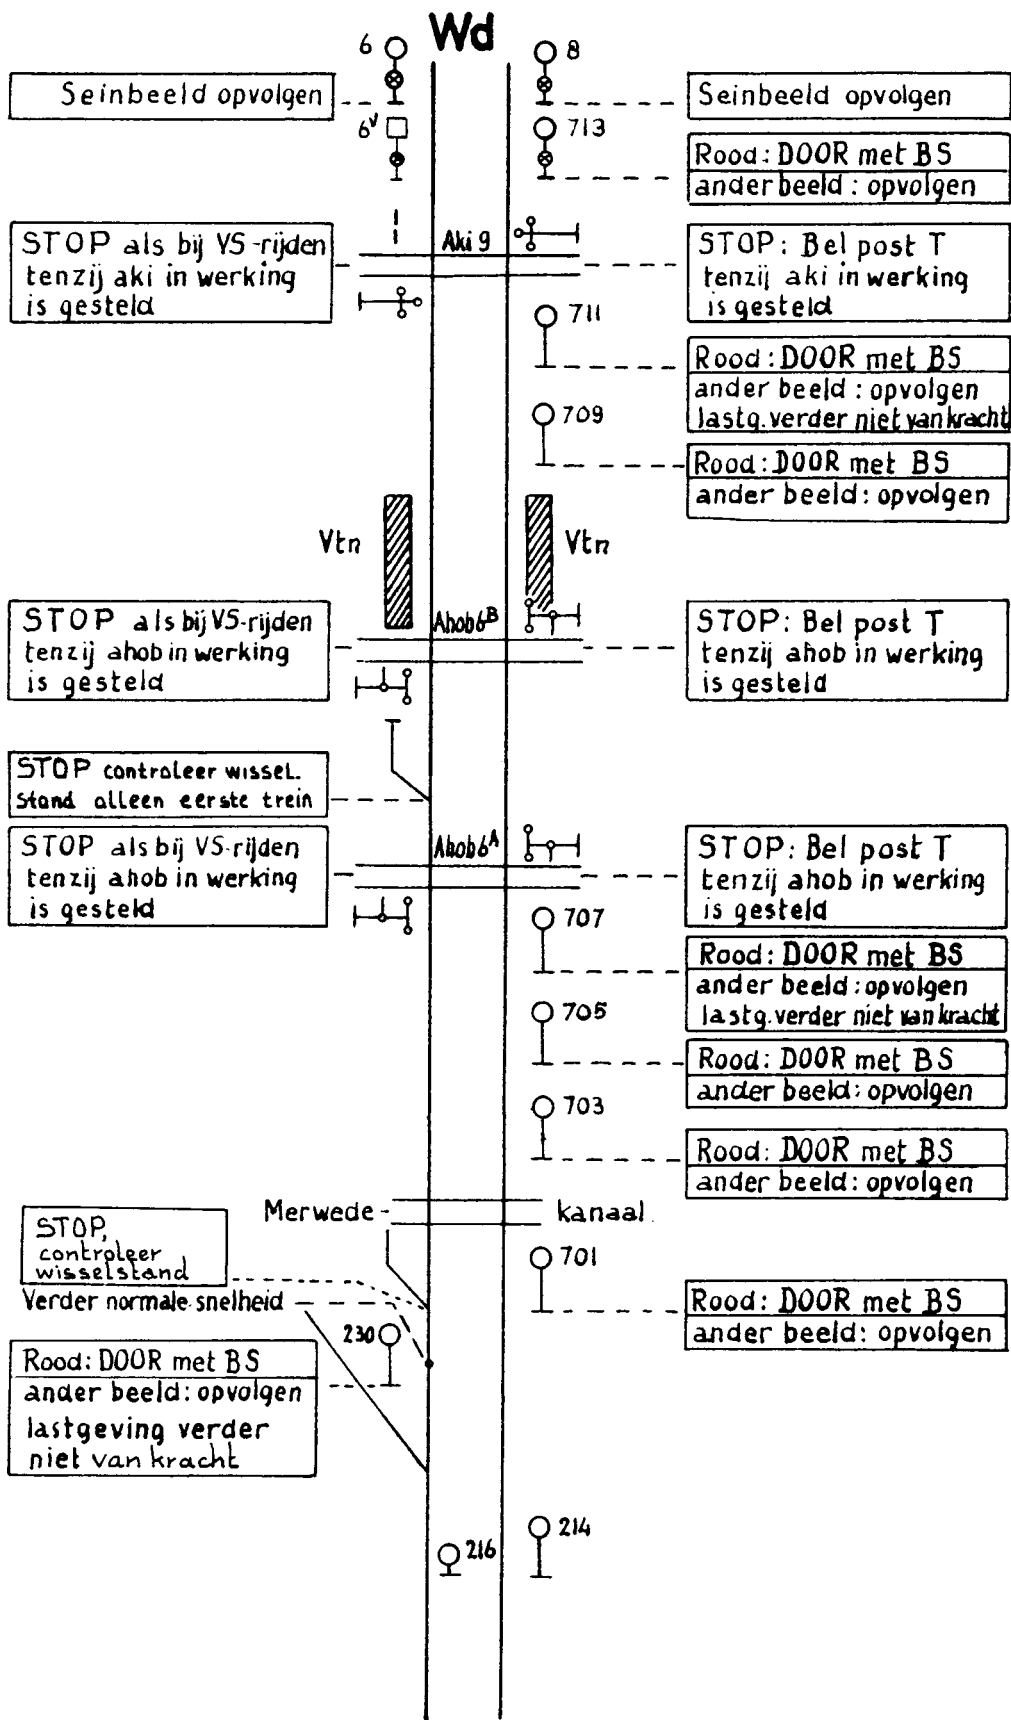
Wd

6

8

Seinbeeld opvolgen

Seinbeeld opvolgen

$6^V$

713

Rood: DOOR met BS
ander beeld: opvolgen

Aki 9

STOP als bij VS-rijden tenzij aki in werking is gesteld

STOP: Bel post T tenzij aki in werking is gesteld

711

Rood: DOOR met BS
ander beeld: opvolgen
lastg. verder niet van kracht

709

Rood: DOOR met BS
ander beeld: opvolgen

Vtn

Vtn

Ahob$6^B$

STOP als bij VS-rijden tenzij ahob in werking is gesteld

STOP: Bel post T tenzij ahob in werking is gesteld

STOP controleer wissel. stand alleen eerste trein

Ahob$6^A$

STOP als bij VS-rijden tenzij ahob in werking is gesteld

STOP: Bel post T tenzij ahob in werking is gesteld

707

Rood: DOOR met BS
ander beeld: opvolgen
lastg. verder niet van kracht

705

Rood: DOOR met BS
ander beeld: opvolgen

703

Rood: DOOR met BS
ander beeld: opvolgen

Merwede - kanaal

STOP, controleer wisselstand

Verder normale snelheid

701

Rood: DOOR met BS
ander beeld: opvolgen

230

Rood: DOOR met BS
ander beeld: opvolgen
lastgeving verder niet van kracht

216

214